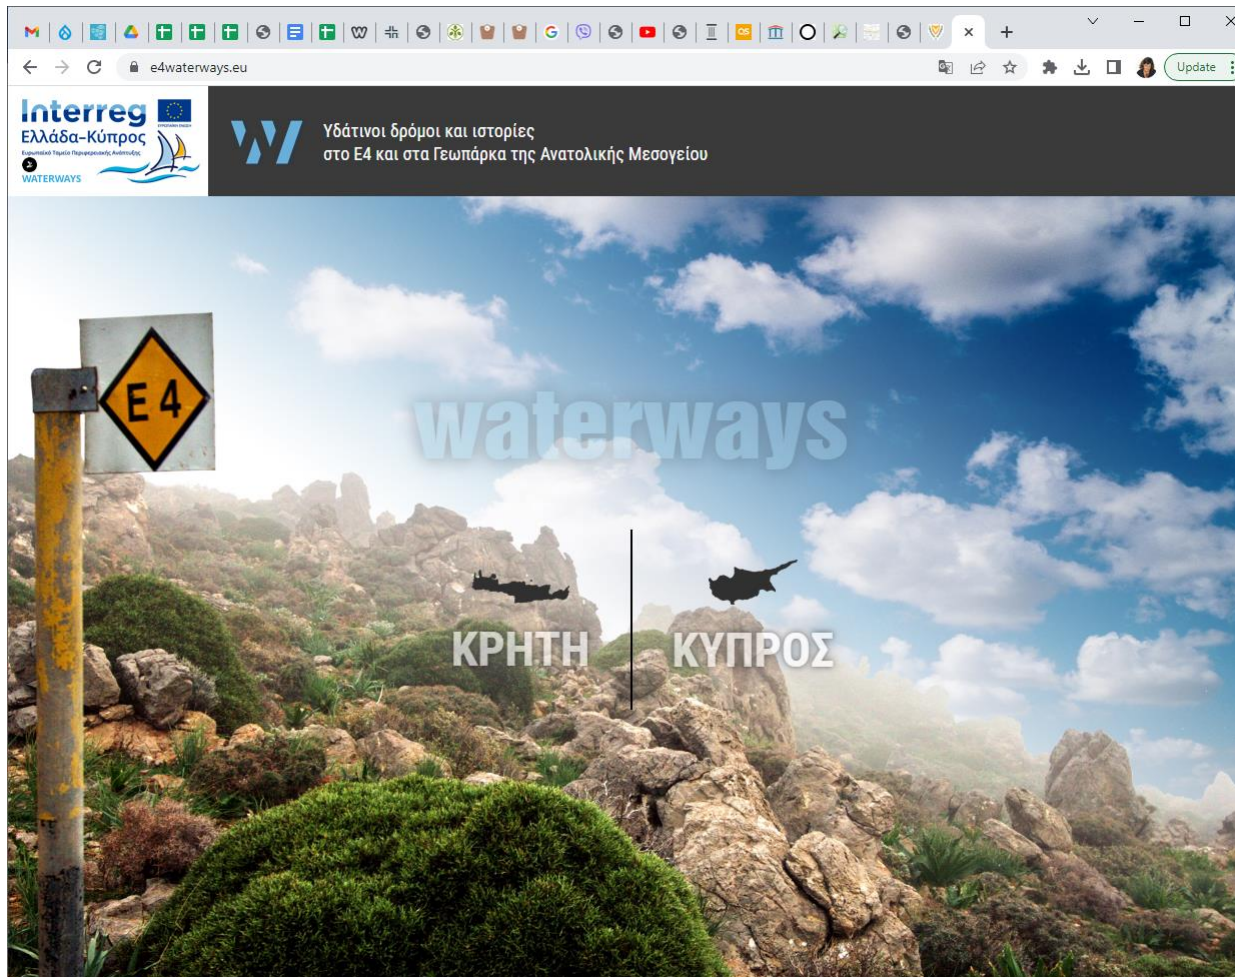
e4waterways.eu

Update

Interreg
Ελλάδα-Κύπρος
Ευρωπαϊκό Ταμείο Περιφερειακής Ανάπτυξης
WATERWAYS

Υδάτινοι δρόμοι και ιστορίες
στο Ε4 και στα Γεωπάρκα της Ανατολικής Μεσογείου

E4

waterways

ΚΡΗΤΗ

ΚΥΠΡΟΣ